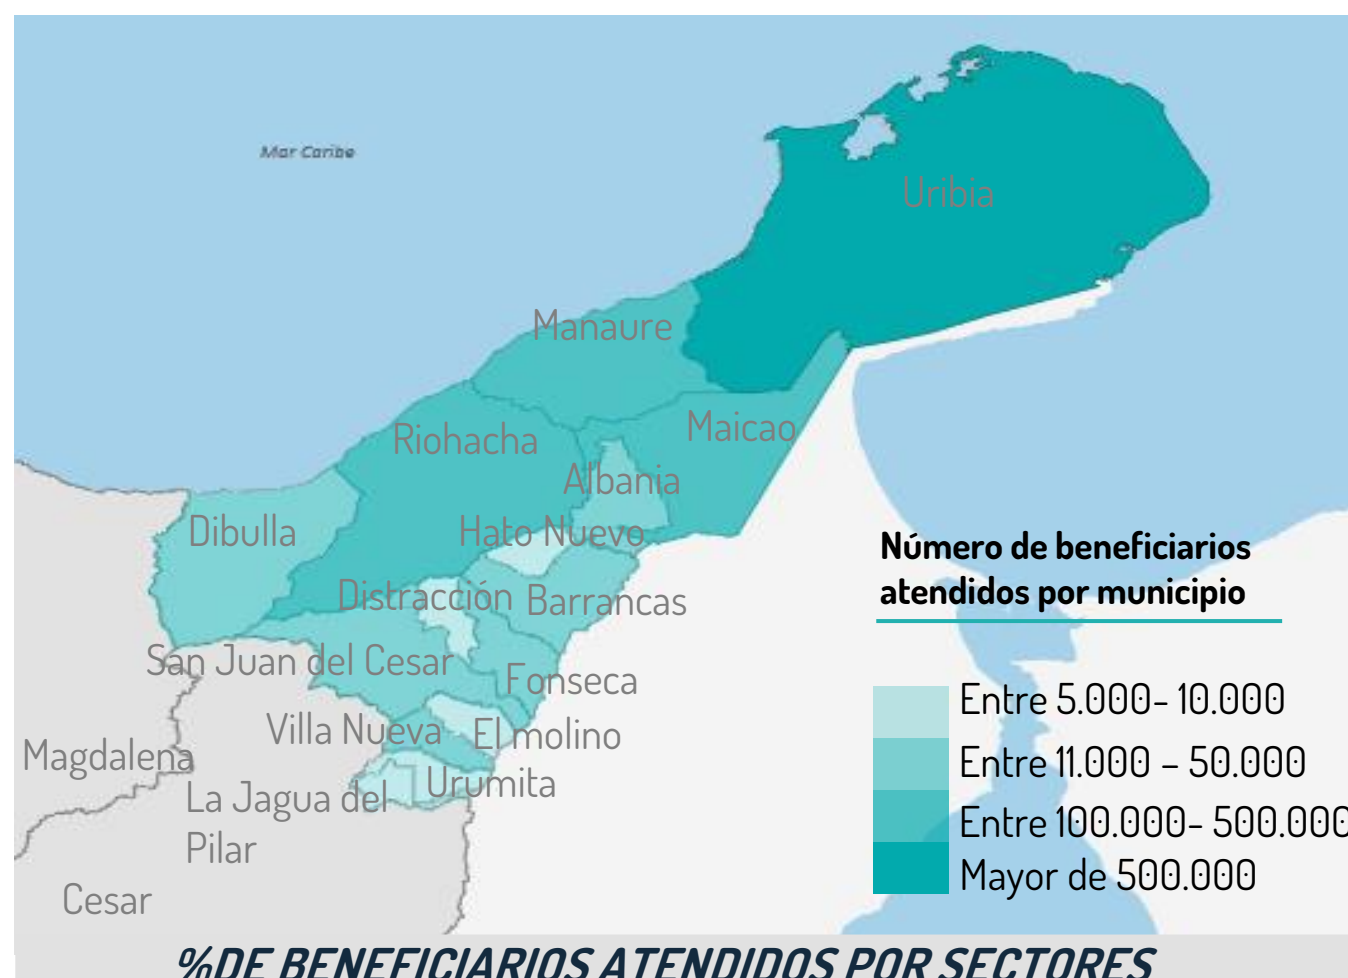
Mar Caribe

Uribia

Manaure

Maicao

Riohacha

Albania

Dibulla

Hato Nuevo

Distracción

Barrancas

San Juan del Cesar

Fonseca

Villa Nueva

El molino

Magdalena

Urumita

La Jagua del Pilar

Cesar

Número de beneficiarios atendidos por municipio

Entre 5.000- 10.000
Entre 11.000 – 50.000
Entre 100.000- 500.000
Mayor de 500.000

%DE BENEFICIARIOS ATENDIDOS POR SECTORES